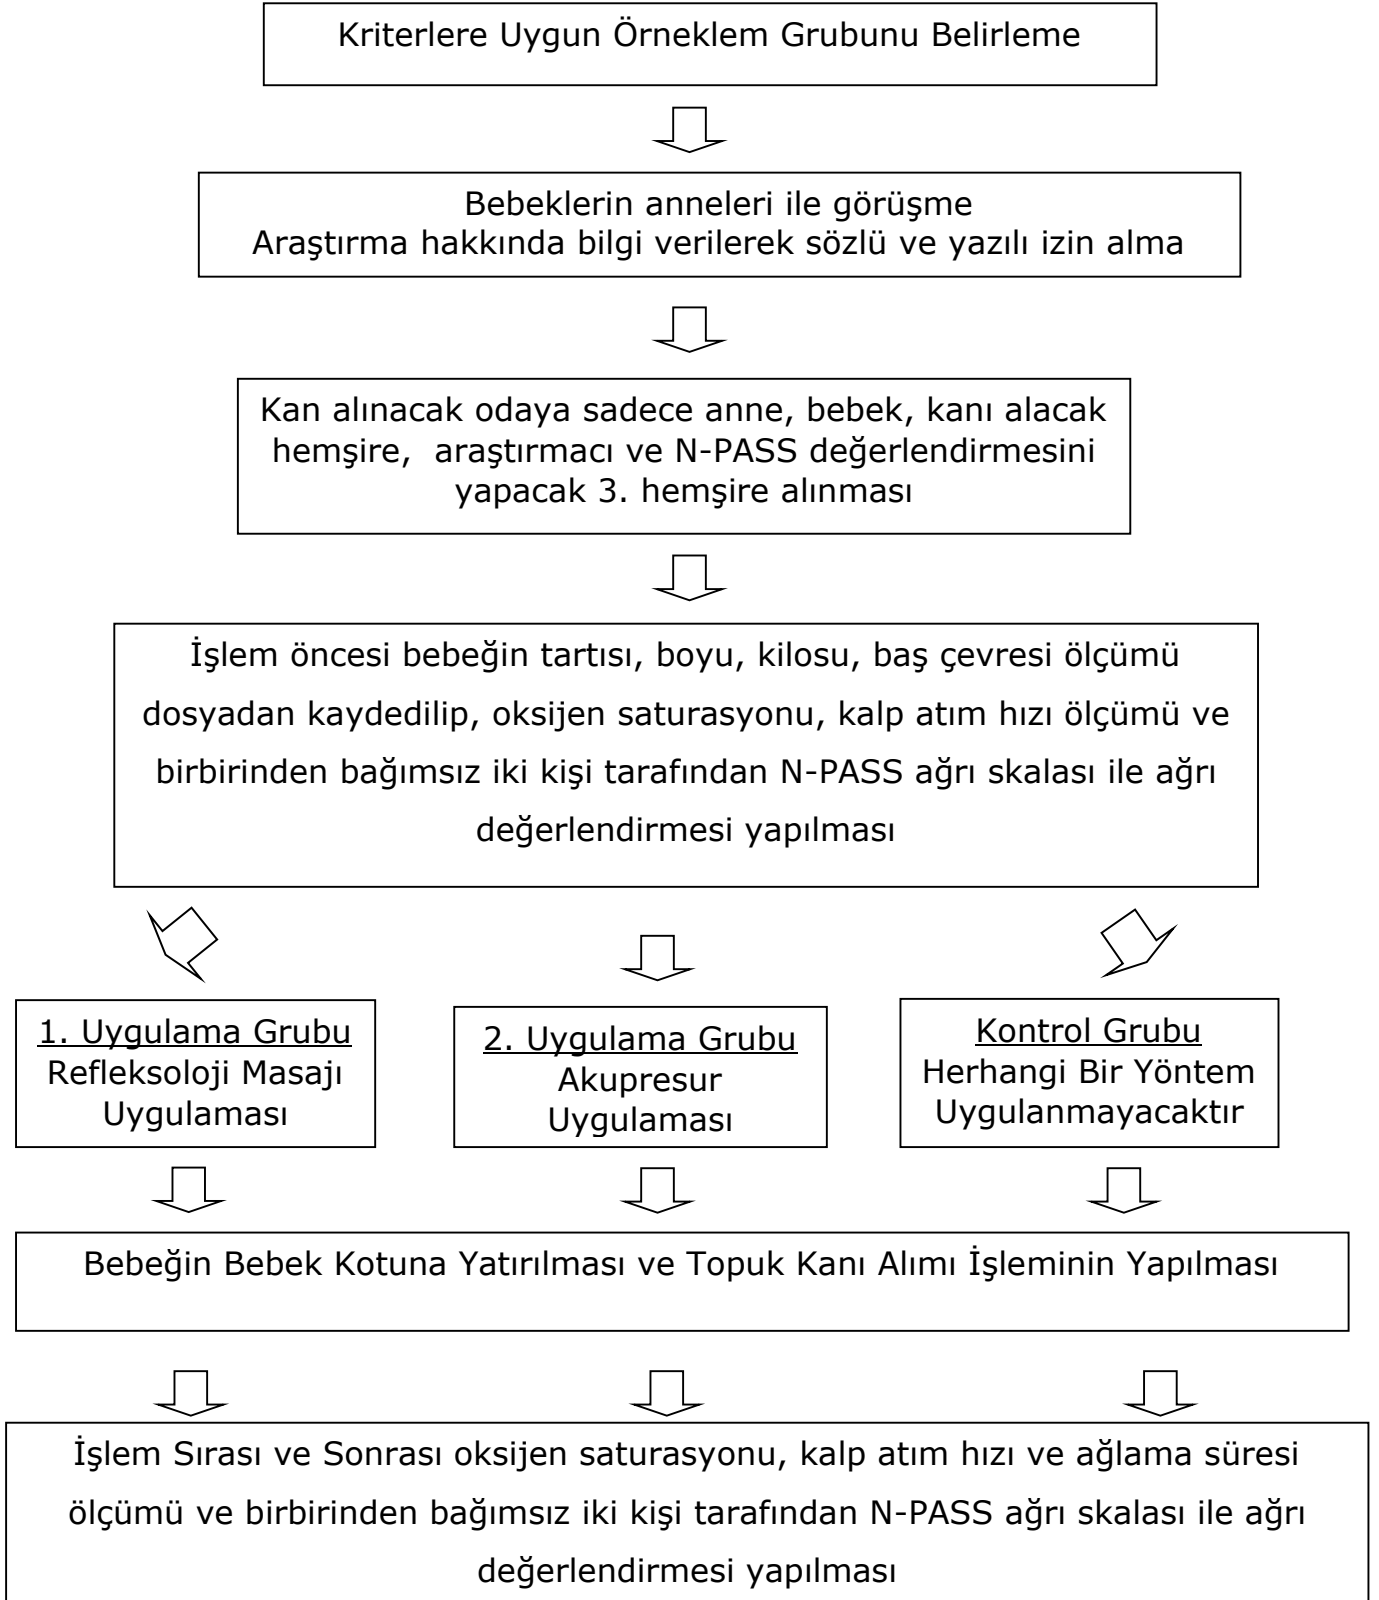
Kriterlere Uygun Örneklem Grubunu Belirleme

Bebeklerin anneleri ile görüşme
Araştırma hakkında bilgi verilerek sözlü ve yazılı izin alma

Kan alınacak odaya sadece anne, bebek, kanı alacak hemşire, araştırmacı ve N-PASS değerlendirmesini yapacak 3. hemşire alınması

İşlem öncesi bebeğin tartısı, boyu, kilosu, baş çevresi ölçümü dosyadan kaydedilip, oksijen saturasyonu, kalp atım hızı ölçümü ve birbirinden bağımsız iki kişi tarafından N-PASS ağrı skalası ile ağrı değerlendirmesi yapılması

1. Uygulama Grubu
Refleksoloji Masajı Uygulaması

2. Uygulama Grubu
Akupresur Uygulaması

Kontrol Grubu
Herhangi Bir Yöntem Uygulanmayacaktır

Bebeğin Bebek Kotuna Yatırılması ve Topuk Kanı Alımı İşleminin Yapılması

İşlem Sırası ve Sonrası oksijen saturasyonu, kalp atım hızı ve ağlama süresi ölçümü ve birbirinden bağımsız iki kişi tarafından N-PASS ağrı skalası ile ağrı değerlendirmesi yapılması